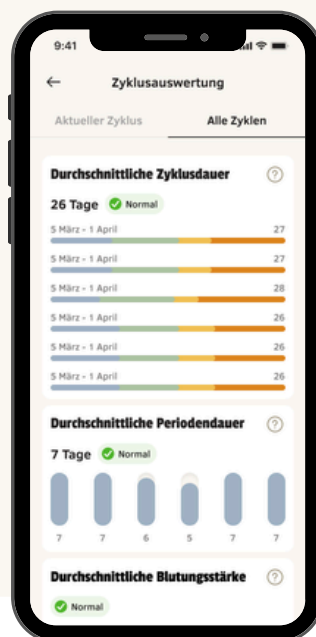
9:41

←

Zyklusauswertung

Aktueller Zyklus

Alle Zyklen

Durchschnittliche Zyklusdauer

?

26 Tage

Normal

5 März - 1 April 27

5 März - 1 April 27

5 März - 1 April 28

5 März - 1 April 26

5 März - 1 April 26

5 März - 1 April 26

Durchschnittliche Periodendauer

?

7 Tage

Normal

7 7 6 5 7 7

Durchschnittliche Blutungsstärke

?

Normal